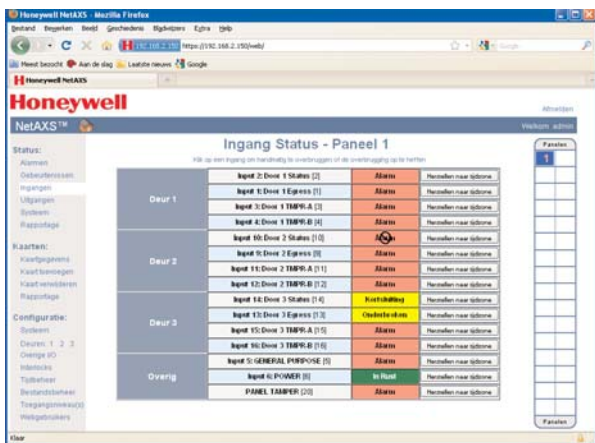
Honeywell NetAXS - Mozilla Firefox

Bestand Bewerken Beeld Geschiedenis Bladwijzers Extra Help

192.168.2.150 https://192.168.2.150/web/

Meest bezocht Aan de slag Laatste nieuws Google

Honeywell NetAXS

Honeywell

Afmelden

NetAXS™

Welkom admin

Status:
Alarmen
Gebeurtenissen
Ingangen
Uitgangen
Systeem
Rapportage

Kaarten:
Kaartgegevens
Kaart toevoegen
Kaart verwijderen
Rapportage

Configuratie:
Systeem
Deuren: 1 2 3
Overige I/O
Interlocks
Tijdbeheer
Bestandsbeheer
Toegangsniveau(s)
Webgebruikers

Ingang Status - Paneel 1

Klik op een ingang om handmatig te overbruggen of de overbrugging op te heffen

| | | | |
|---|---|---|---|
| Deur 1 | Input 2: Door 1 Status [2] | Alarm | Herstellen naar tijdzone |
| | Input 1: Door 1 Egress [1] | Alarm | Herstellen naar tijdzone |
| | Input 3: Door 1 TMPR-A [3] | Alarm | Herstellen naar tijdzone |
| | Input 4: Door 1 TMPR-B [4] | Alarm | Herstellen naar tijdzone |
| Deur 2 | Input 10: Door 2 Status [10] | Alarm | Herstellen naar tijdzone |
| | Input 9: Door 2 Egress [9] | Alarm | Herstellen naar tijdzone |
| | Input 11: Door 2 TMPR-A [11] | Alarm | Herstellen naar tijdzone |
| | Input 12: Door 2 TMPR-B [12] | Alarm | Herstellen naar tijdzone |
| Deur 3 | Input 14: Door 3 Status [14] | Kortsluiting | Herstellen naar tijdzone |
| | Input 13: Door 3 Egress [13] | Onderbroken | Herstellen naar tijdzone |
| | Input 15: Door 3 TMPR-A [15] | Alarm | Herstellen naar tijdzone |
| | Input 16: Door 3 TMPR-B [16] | Alarm | Herstellen naar tijdzone |
| Overig | Input 5: GENERAL PURPOSE [5] | Alarm | Herstellen naar tijdzone |
| | Input 6: POWER [6] | In Rust | Herstellen naar tijdzone |
| | PANEL TAMPER [20] | Alarm | Herstellen naar tijdzone |

Panelen
1
Panelen

Klaar